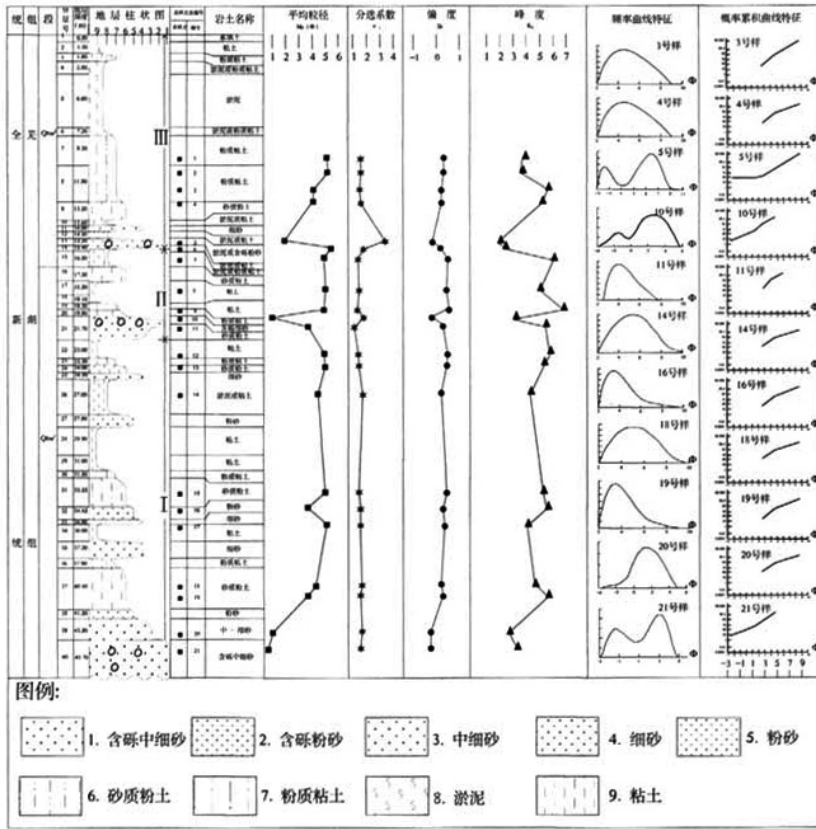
统 组 段 | 地层柱状图 9 8 7 6 5 4 3 2 1 | 岩土名称 | 平均粒径 | 分选系数 | 偏度 | 峰度 | 频率曲线特征 | 概率累积曲线特征

全 新 统 | 更 组

1 2 3 4 5 6 | 1 2 3 4 | -1 0 1 | 1 2 3 4 5 6 7

杂填土
粘土
粉质粘土
淤泥质粉质粘土
淤泥
淤泥质粉质粘土
粉质粘土
粉质粘土
砂质粉土
淤泥质粘土
细砂
淤泥质粘土
淤泥质含砾粉砂
淤泥质粘土
砂质粉土
粘土
粘土
粉质粘土
淤泥质粘土
粘土
粉质粘土
细砂
淤泥质粘土
粉砂
粘土
粘土
砂质粉土
粉砂
细砂
粉质粘土
细砂
砂质粉土
粉砂
中一细砂
含砾中细砂

III
II
I

3号样
4号样
5号样
10号样
11号样
14号样
16号样
18号样
19号样
20号样
21号样

-3 -1 1 3 5 7 9

图例:
1. 含砾中细砂
2. 含砾粉砂
3. 中细砂
4. 细砂
5. 粉砂
6. 砂质粉土
7. 粉质粘土
8. 淤泥
9. 粘土